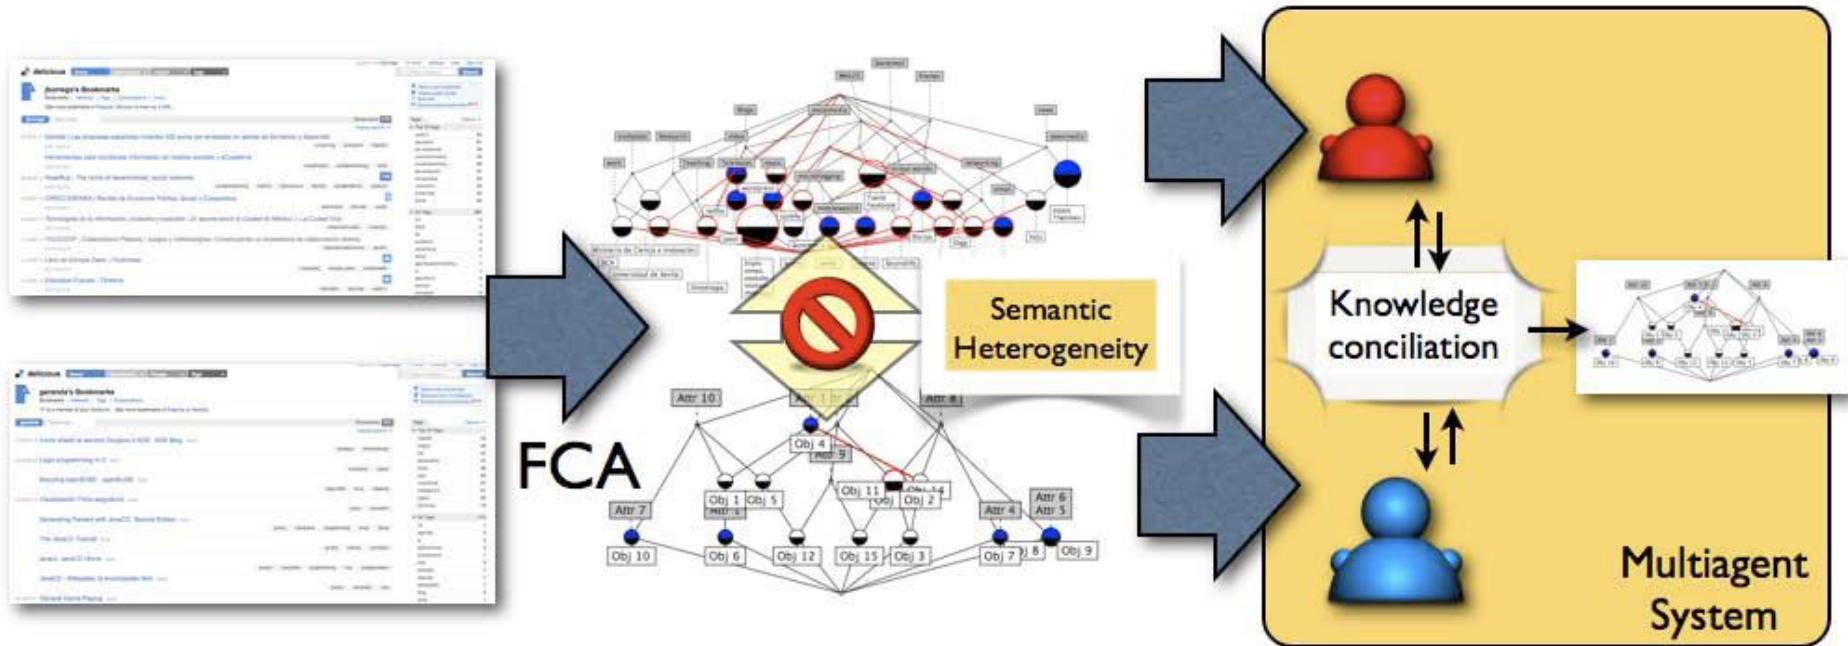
delicious

jborrego's Bookmarks

delicious

garanda's Bookmarks

FCA

Semantic Heterogeneity

Attr 10

Attr 8

Obj 4

Attr 9

Obj 11

Obj 14

Obj 1

Obj 5

Obj 2

Attr 7

Attr 1

Attr 4

Attr 6

Attr 5

Obj 10

Obj 6

Obj 12

Obj 15

Obj 3

Obj 7

Obj 8

Obj 9

Knowledge conciliation

Multiagent System